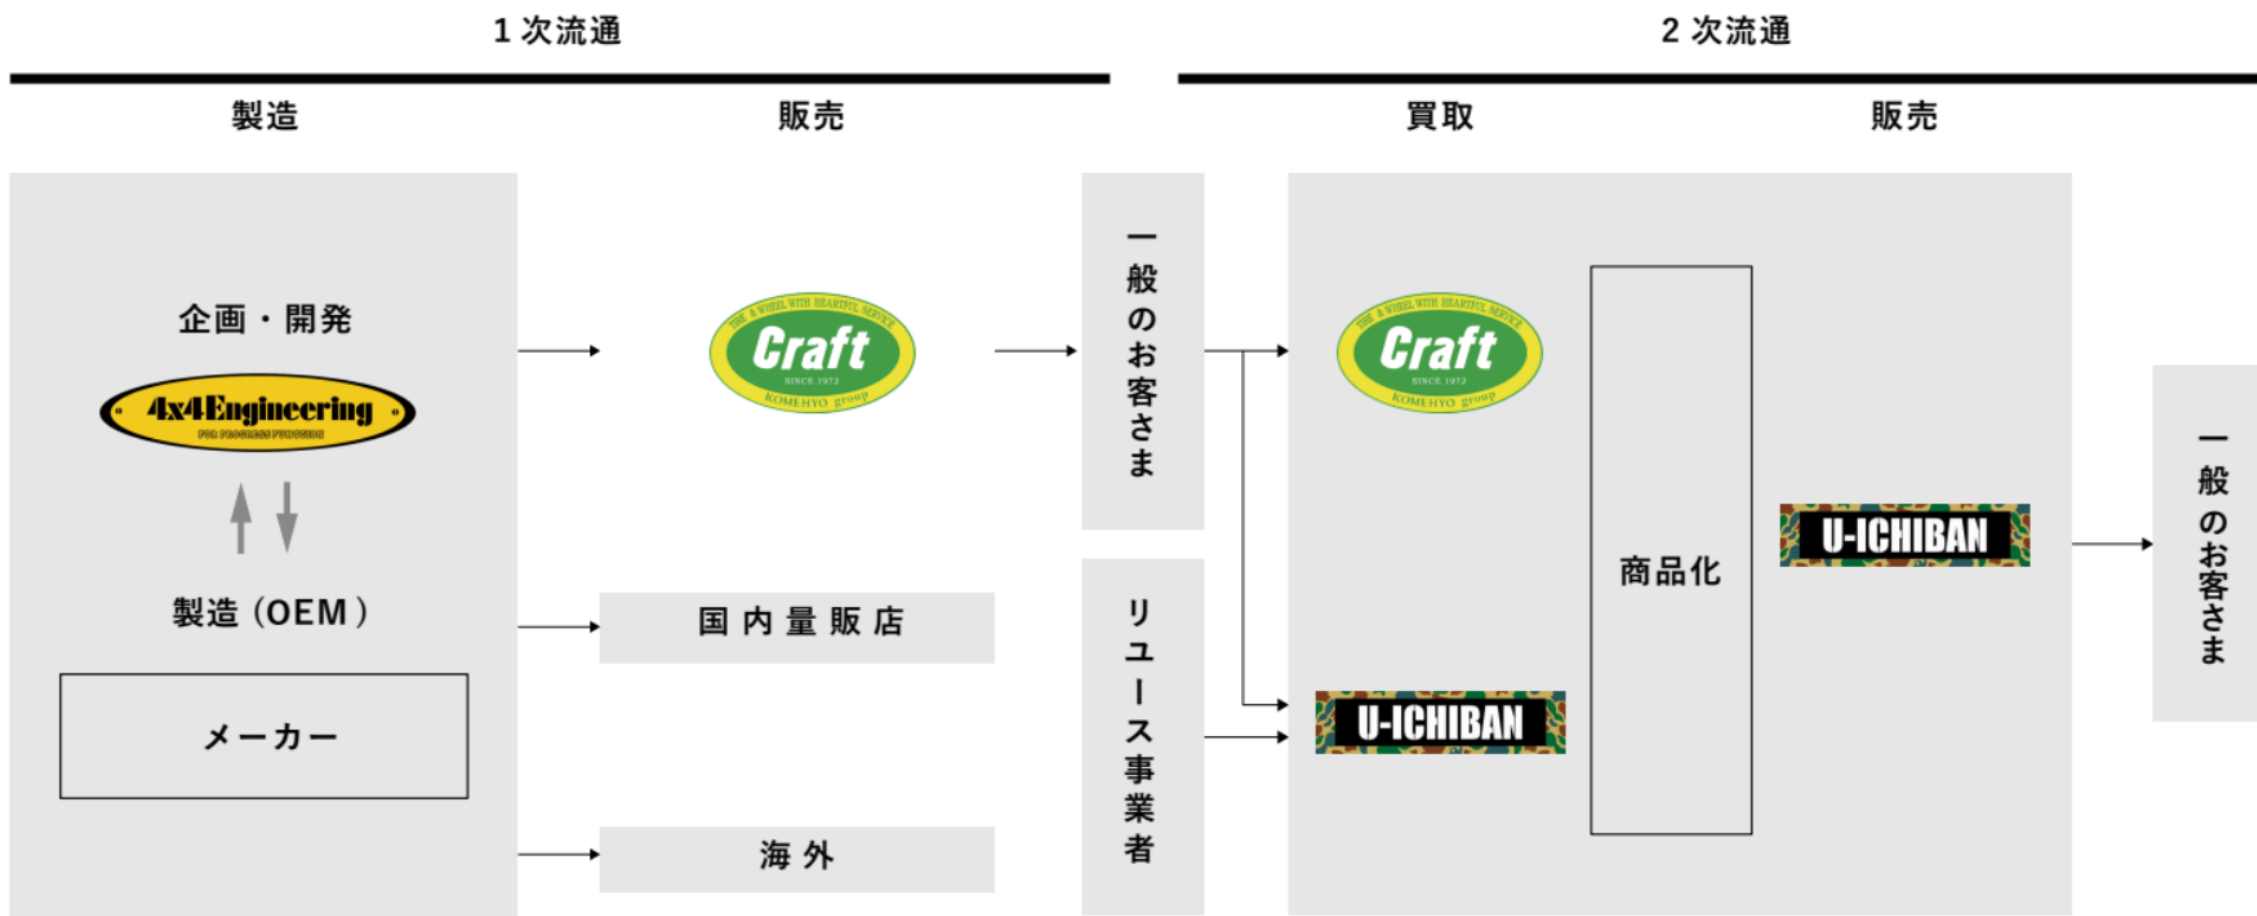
1 次流通

2 次流通

製造

販売

買取

販売

企画・開発

4x4Engineering
FOR PROGRESS FUNCTION

製造（OEM）

メーカー

THE A WHEEL WITH HEARTFUL SERVICE
Craft
SINCE 1972
KOMEHYO group

国 内 量 販 店

海 外

一般のお客さま

リユース事業者

THE A WHEEL WITH HEARTFUL SERVICE
Craft
SINCE 1972
KOMEHYO group

U-ICHIBAN

商品化

U-ICHIBAN

一般のお客さま